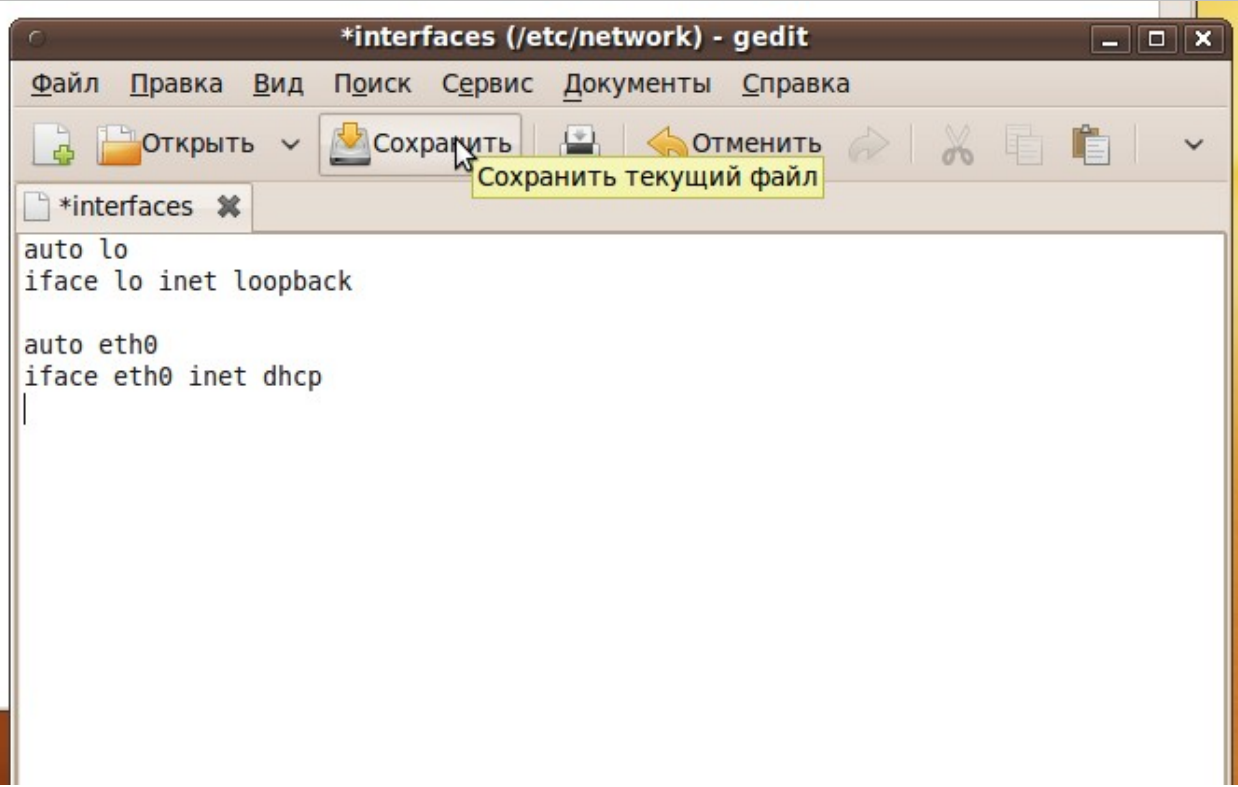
*interfaces (/etc/network) - gedit

Файл Правка Вид Поиск Сервис Документы Справка

Открыть Сохранить Отменить

Сохранить текущий файл

*interfaces

auto lo
iface lo inet loopback

auto eth0
iface eth0 inet dhcp